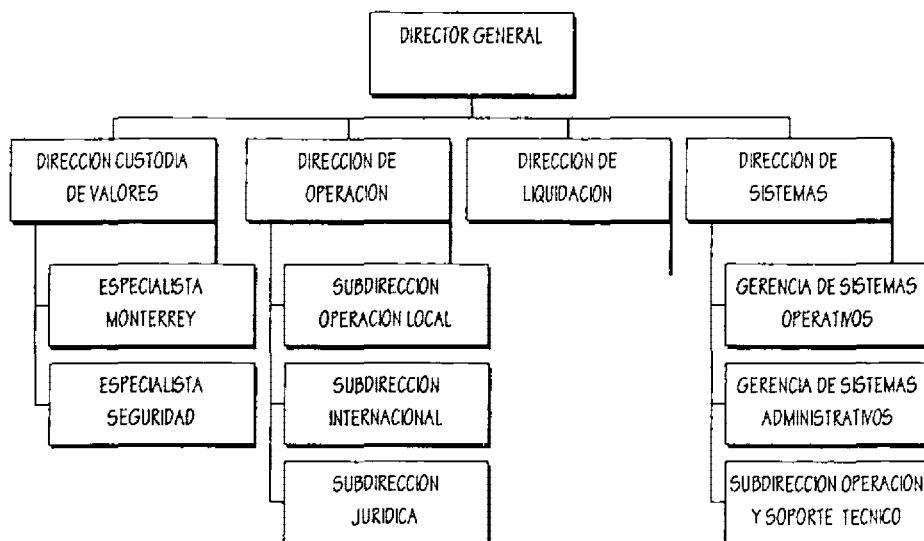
DIRECTOR GENERAL

DIRECCION CUSTODIA DE VALORES

ESPECIALISTA MONTERREY

ESPECIALISTA SEGURIDAD

DIRECCION DE OPERACION

SUBDIRECCION OPERACION LOCAL

SUBDIRECCION INTERNACIONAL

SUBDIRECCION JURIDICA

DIRECCION DE LIQUIDACION

DIRECCION DE SISTEMAS

GERENCIA DE SISTEMAS OPERATIVOS

GERENCIA DE SISTEMAS ADMINISTRATIVOS

SUBDIRECCION OPERACION Y SOPORTE TECNICO